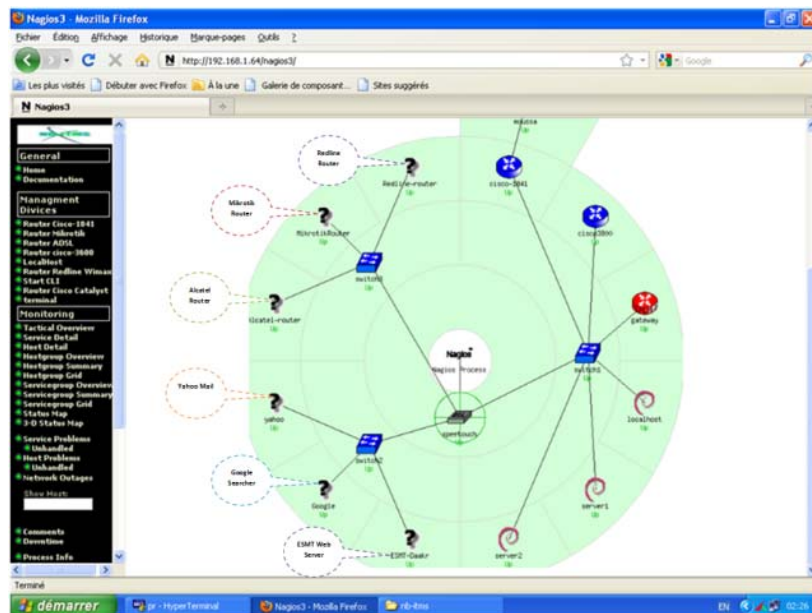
Nagios3 - Mozilla Firefox

Fichier Édition Affichage Historique Marque-pages Outils ?

http://192.168.1.64/nagios3/

Google

Les plus visités Débuter avec Firefox À la une Galerie de composant... Sites suggérés

Nagios3

General
Home
Documentation

Managment Divices
Router Cisco-1841
Router Mikrotik
Router ADSL
Router cisco-3600
LocalHost
Router Redline Wiman
Start CLI
Router Cisco Catalyst
terminal

Monitoring
Tactical Overview
Service Detail
Host Detail
Hostgroup Overview
Hostgroup Summary
Hostgroup Grid
Servicegroup Overview
Servicegroup Summary
Servicegroup Grid
Status Map
3-D Status Map

Service Problems
Unhandled
Host Problems
Unhandled
Network Outages

Show Host:

Comments
Downtime

Process Info

Redline Router

Redline-router
Up

Mikrotik Router

MikrotikRouter
Up

switch0
Up

Alcatel Router

Alcatel-router
Up

Yahoo Mail

yahoo
Up

switch2
Up

Google Searcher

Google
Up

ESMT Web Server

ESMT-Dakr
Up

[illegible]

cisco-1841
Up

cisco3600
Up

gateway
Up

Nagios

Nagios Process

switch1
Up

speedtouch
Up

localhost
Up

server1
Up

server2
Up

Terminé

démarrer

pr - HyperTerminal

Nagios3 - Mozilla Firefox

nb-itms

EN

02:28